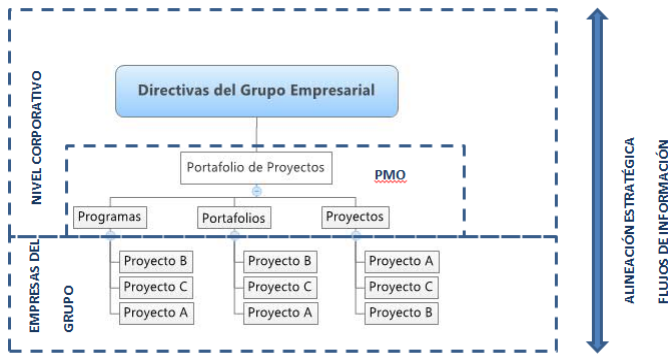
NIVEL CORPORATIVO

Directivas del Grupo Empresarial

Portafolio de Proyectos

PMO

Programas

Portafolios

Proyectos

EMPRESAS DEL GRUPO

Proyecto B

Proyecto C

Proyecto A

Proyecto B

Proyecto C

Proyecto A

Proyecto A

Proyecto C

Proyecto B

ALINEACIÓN ESTRATÉGICA

FLUJOS DE INFORMACIÓN